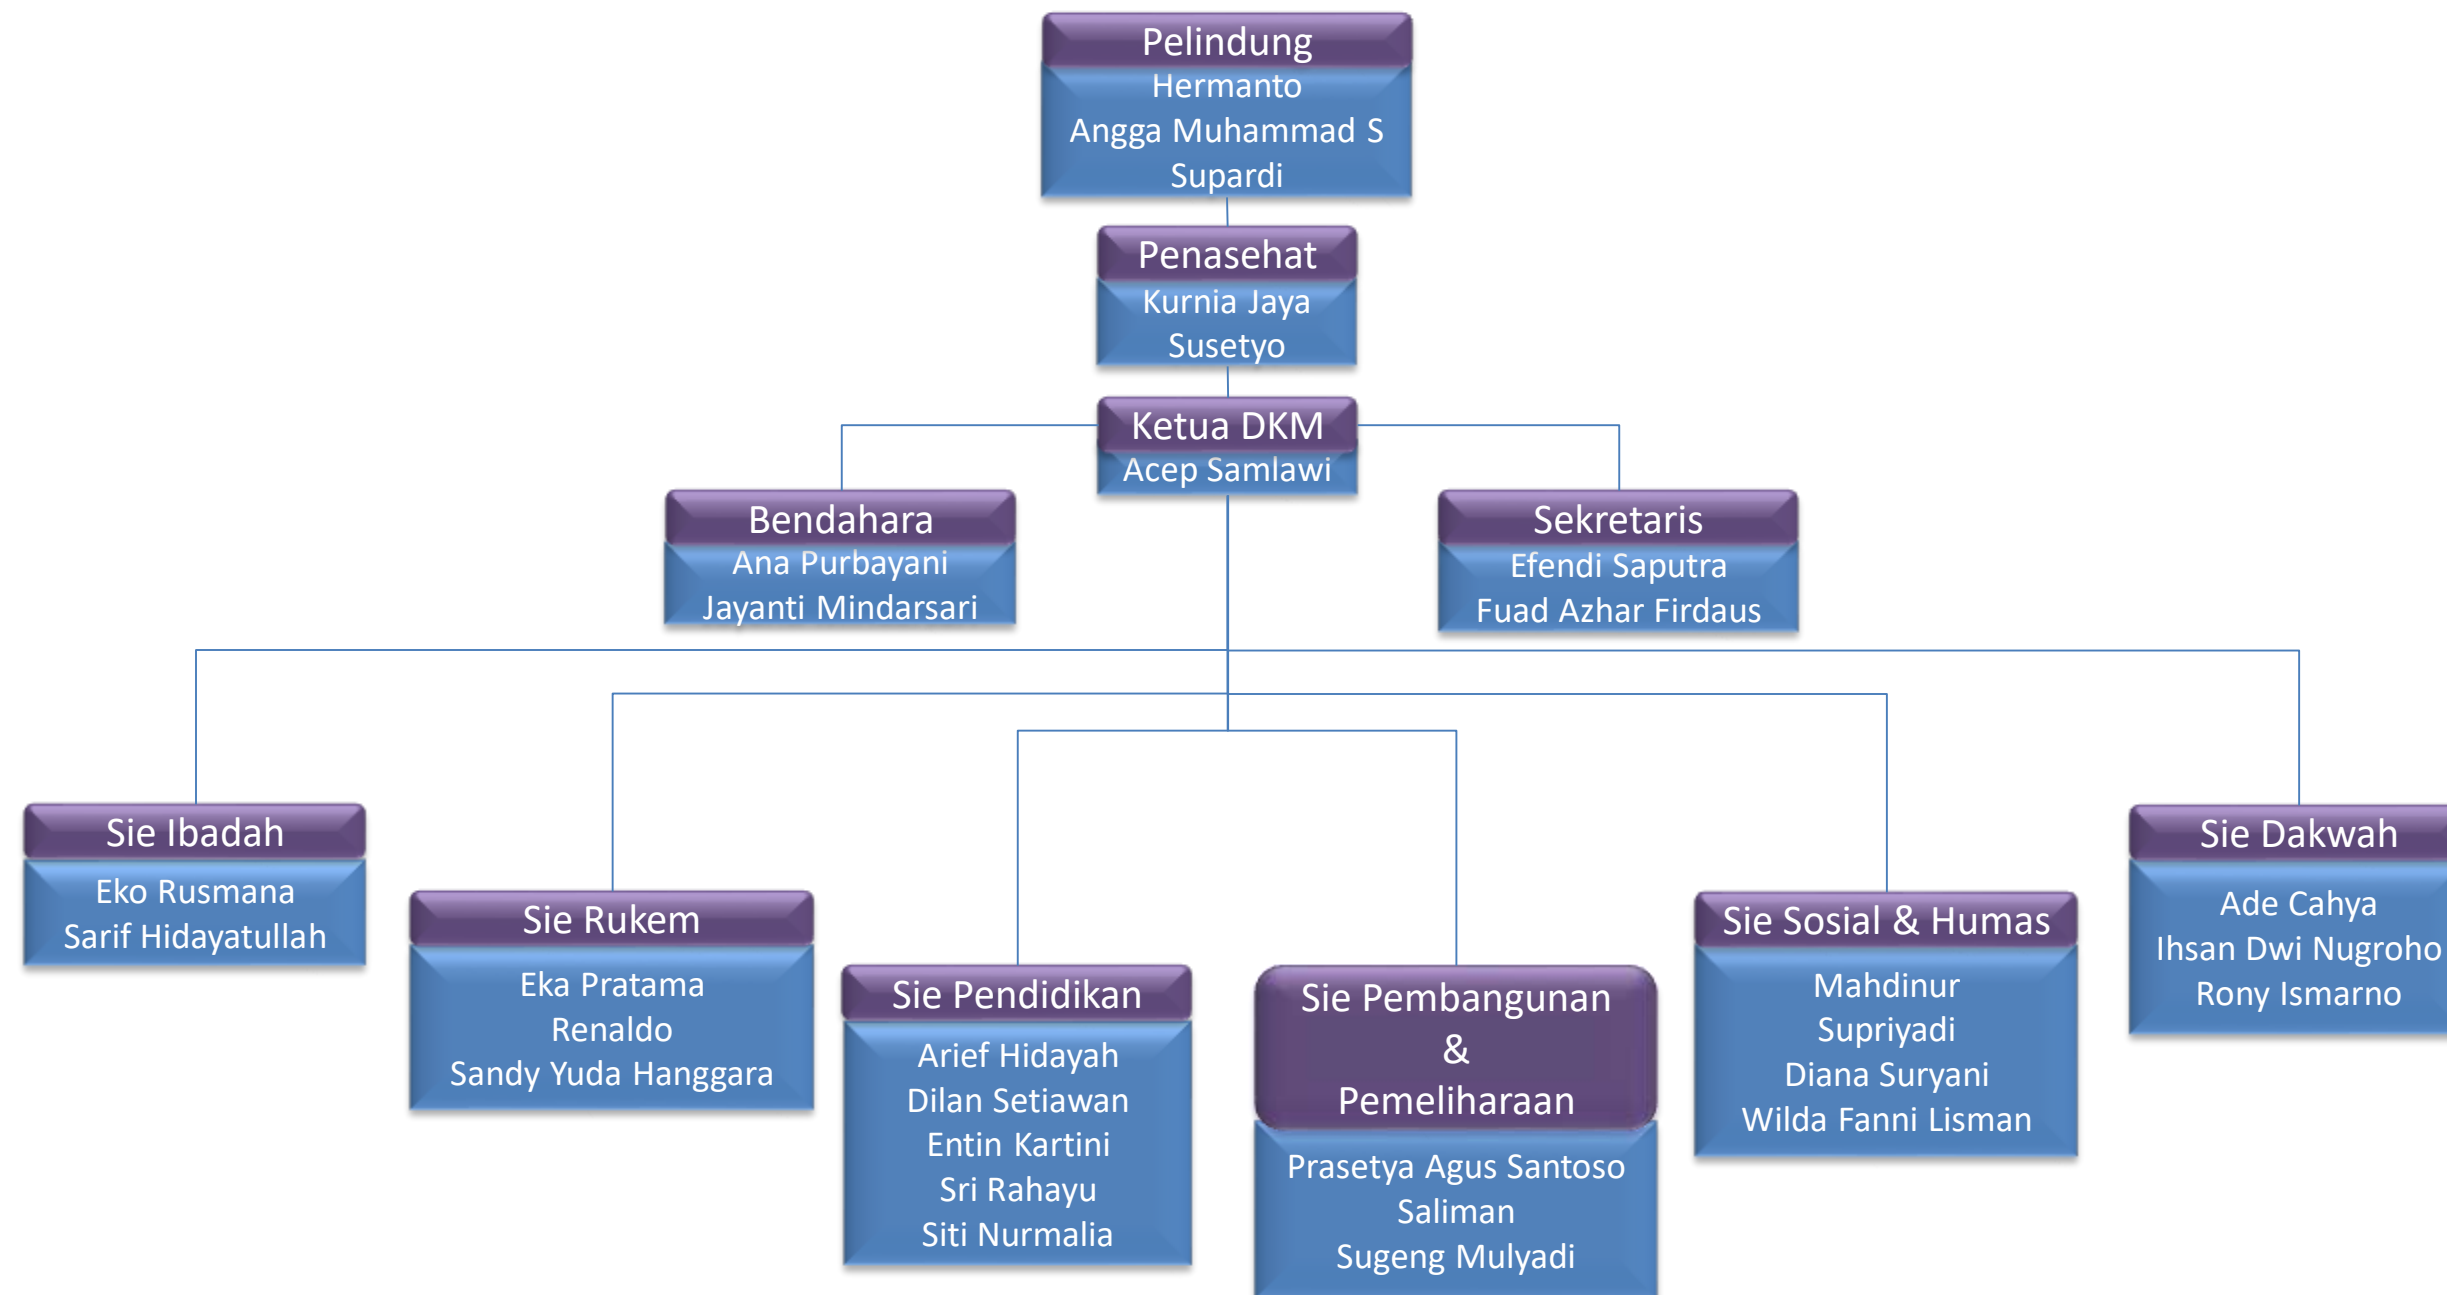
Pelindung
Hermanto
Angga Muhammad S
Supardi

Penasehat
Kurnia Jaya
Susetyo

Ketua DKM
Acep Samlawi

Bendahara
Ana Purbayani
Jayanti Mindarsari

Sekretaris
Efendi Saputra
Fuad Azhar Firdaus

Sie Ibadah
Eko Rusmana
Sarif Hidayatullah

Sie Rukem
Eka Pratama
Renaldo
Sandy Yuda Hanggara

Sie Pendidikan
Arief Hidayah
Dilan Setiawan
Entin Kartini
Sri Rahayu
Siti Nurmalia

Sie Pembangunan & Pemeliharaan
Prasetya Agus Santoso
Saliman
Sugeng Mulyadi

Sie Sosial & Humas
Mahdinur
Supriyadi
Diana Suryani
Wilda Fanni Lisman

Sie Dakwah
Ade Cahya
Ihsan Dwi Nugroho
Rony Ismarno